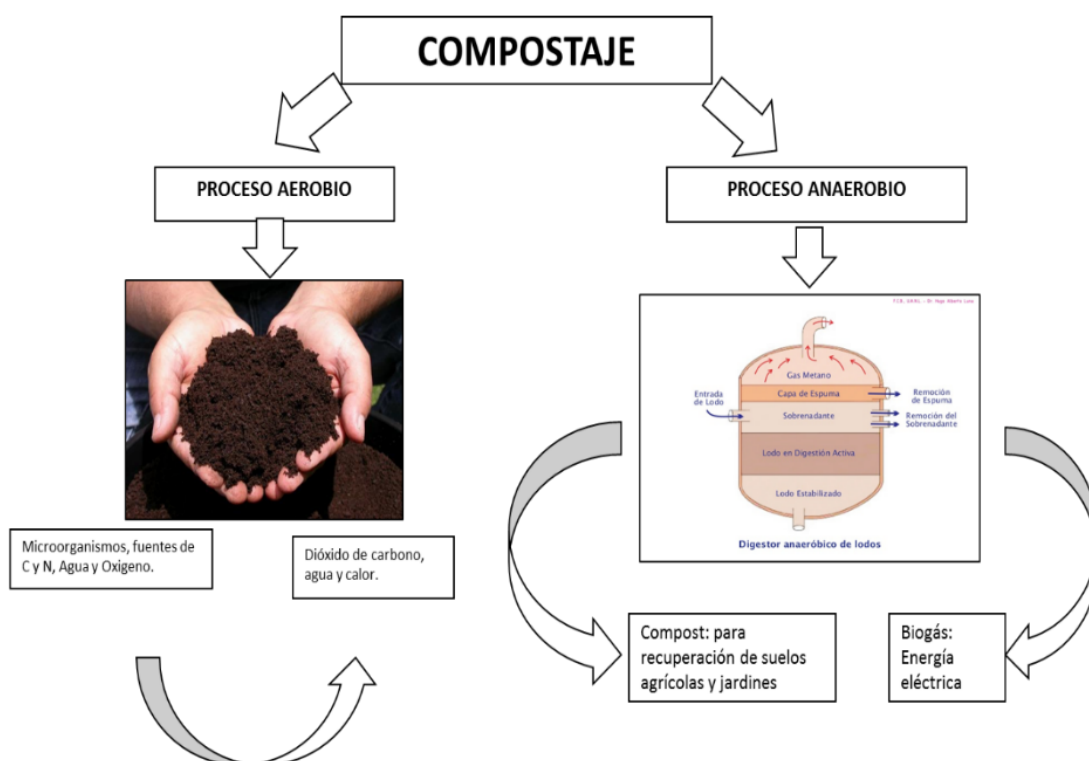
COMPOSTAJE

PROCESO AEROBIO

PROCESO ANAEROBIO

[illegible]

Gas Metano

Entrada de Lodo

Capa de Espuma

Remoción de Espuma

Sobrenadante

Remoción del Sobrenadante

Lodo en Digestión Activa

Lodo Estabilizado

Digestor anaeróbico de lodos

Microorganismos, fuentes de C y N, Agua y Oxigeno.

Dióxido de carbono, agua y calor.

Compost: para recuperación de suelos agrícolas y jardines

Biogás: Energía eléctrica